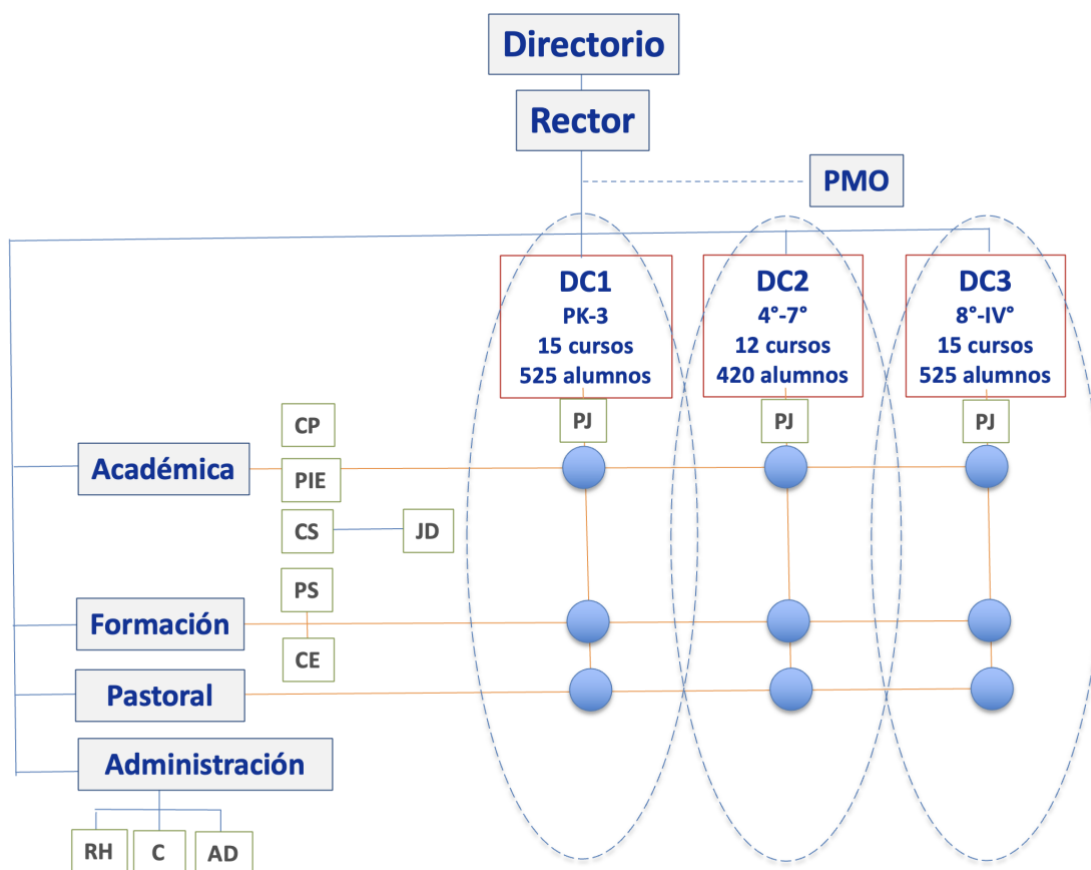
Directorio

Rector

PMO

DC1
PK-3
15 cursos
525 alumnos

DC2
4°-7°
12 cursos
420 alumnos

DC3
8°-IV°
15 cursos
525 alumnos

PJ

PJ

PJ

CP

Académica

PIE

CS

JD

PS

Formación

CE

Pastoral

Administración

RH

C

AD